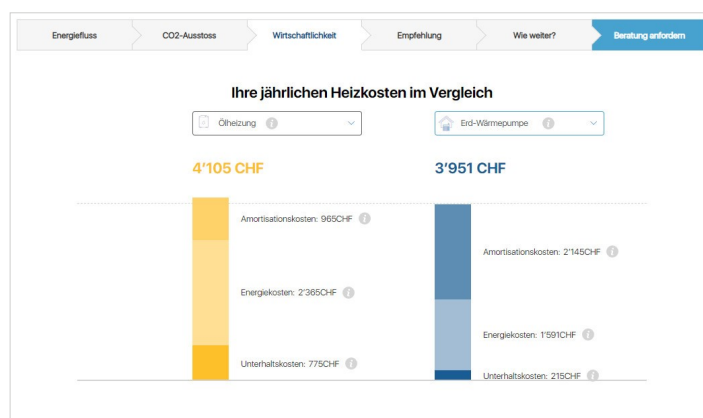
Energiefluss | CO2-Ausstoss | Wirtschaftlichkeit | Empfehlung | Wie weiter? | Beratung anfordern

Ihre jährlichen Heizkosten im Vergleich

Ölheizung

Erd-Wärmepumpe

4'105 CHF

3'951 CHF

Amortisationskosten: 965CHF

Energiekosten: 2'365CHF

Unterhaltskosten: 775CHF

Amortisationskosten: 2'145CHF

Energiekosten: 1'591CHF

Unterhaltskosten: 215CHF